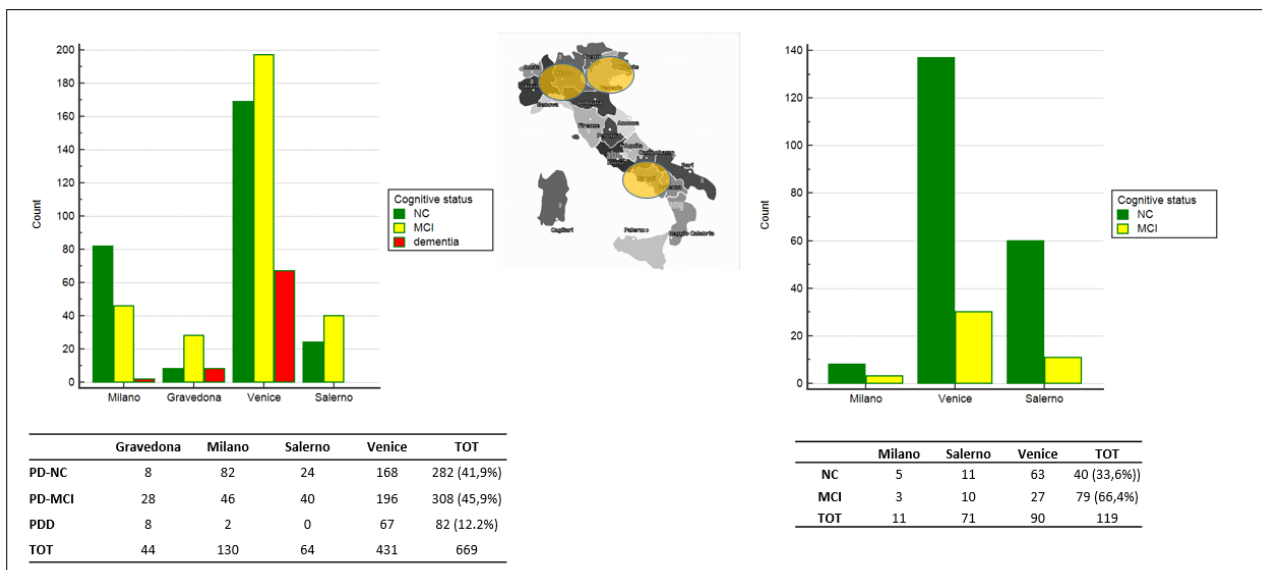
200
180
160
140
120
100
80
60
40
20
0
Count
Milano Gravedona Venice Salerno

Cognitive status
NC
MCI
dementia

Genova
Firenze
Ancona
Napoli
Bari
Cagliari
Palermo
Reggio Calabria

140
120
100
80
60
40
20
0
Count
Milano Venice Salerno

Cognitive status
NC
MCI

| | Gravedona | Milano | Salerno | Venice | TOT |
|---|---|---|---|---|---|
| PD-NC | 8 | 82 | 24 | 168 | 282 (41,9%) |
| PD-MCI | 28 | 46 | 40 | 196 | 308 (45,9%) |
| PDD | 8 | 2 | 0 | 67 | 82 (12.2%) |
| TOT | 44 | 130 | 64 | 431 | 669 |

| | Milano | Salerno | Venice | TOT |
|---|---|---|---|---|
| NC | 5 | 11 | 63 | 40 (33,6%)) |
| MCI | 3 | 10 | 27 | 79 (66,4%) |
| TOT | 11 | 71 | 90 | 119 |